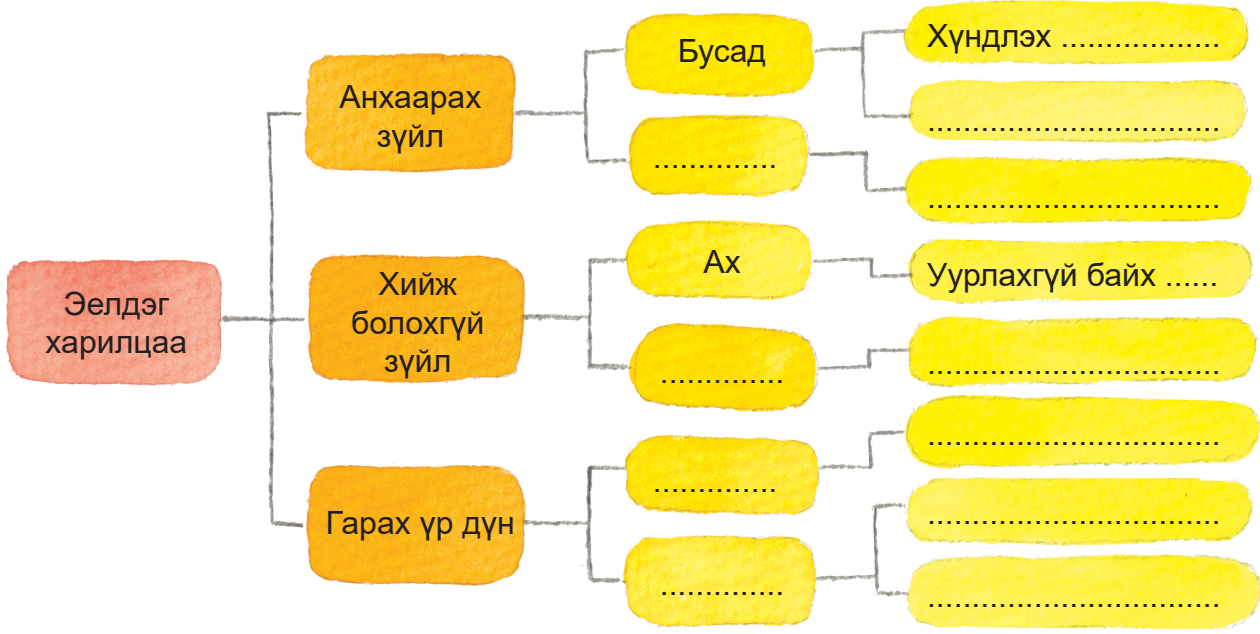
Эелдэг харилцаа

Анхаарах зүйл

Бусад

Хүндлэх ..................

..............................

..............

..............................

Хийж болохгүй зүйл

Ах

Уурлахгүй байх ......

..............

..............................

Гарах үр дүн

..............

..............................

..............

..............................

..............................